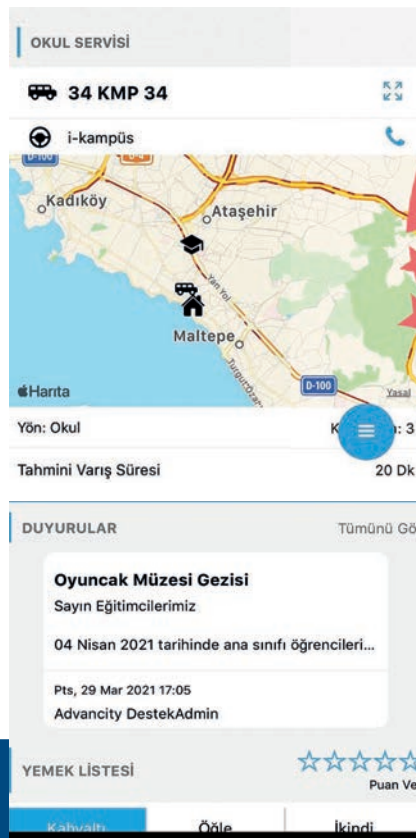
OKUL SERVİSİ

34 KMP 34

i-kampüs

D-100

Kadıköy

Ataşehir

Yan Yol

Maltepe

D-100

Harita

Yasal

Yön: Okul

K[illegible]: 3

Tahmini Varış Süresi

20 Dk

DUYURULAR

Tümünü Gö

Oyuncak Müzesi Gezisi

Sayın Eğitimcilerimiz

04 Nisan 2021 tarihinde ana sınıfı öğrencileri...

Pts, 29 Mar 2021 17:05

Advancity DestekAdmin

YEMEK LİSTESİ

Puan Ve

Kahvaltı

Öğle

İkindi